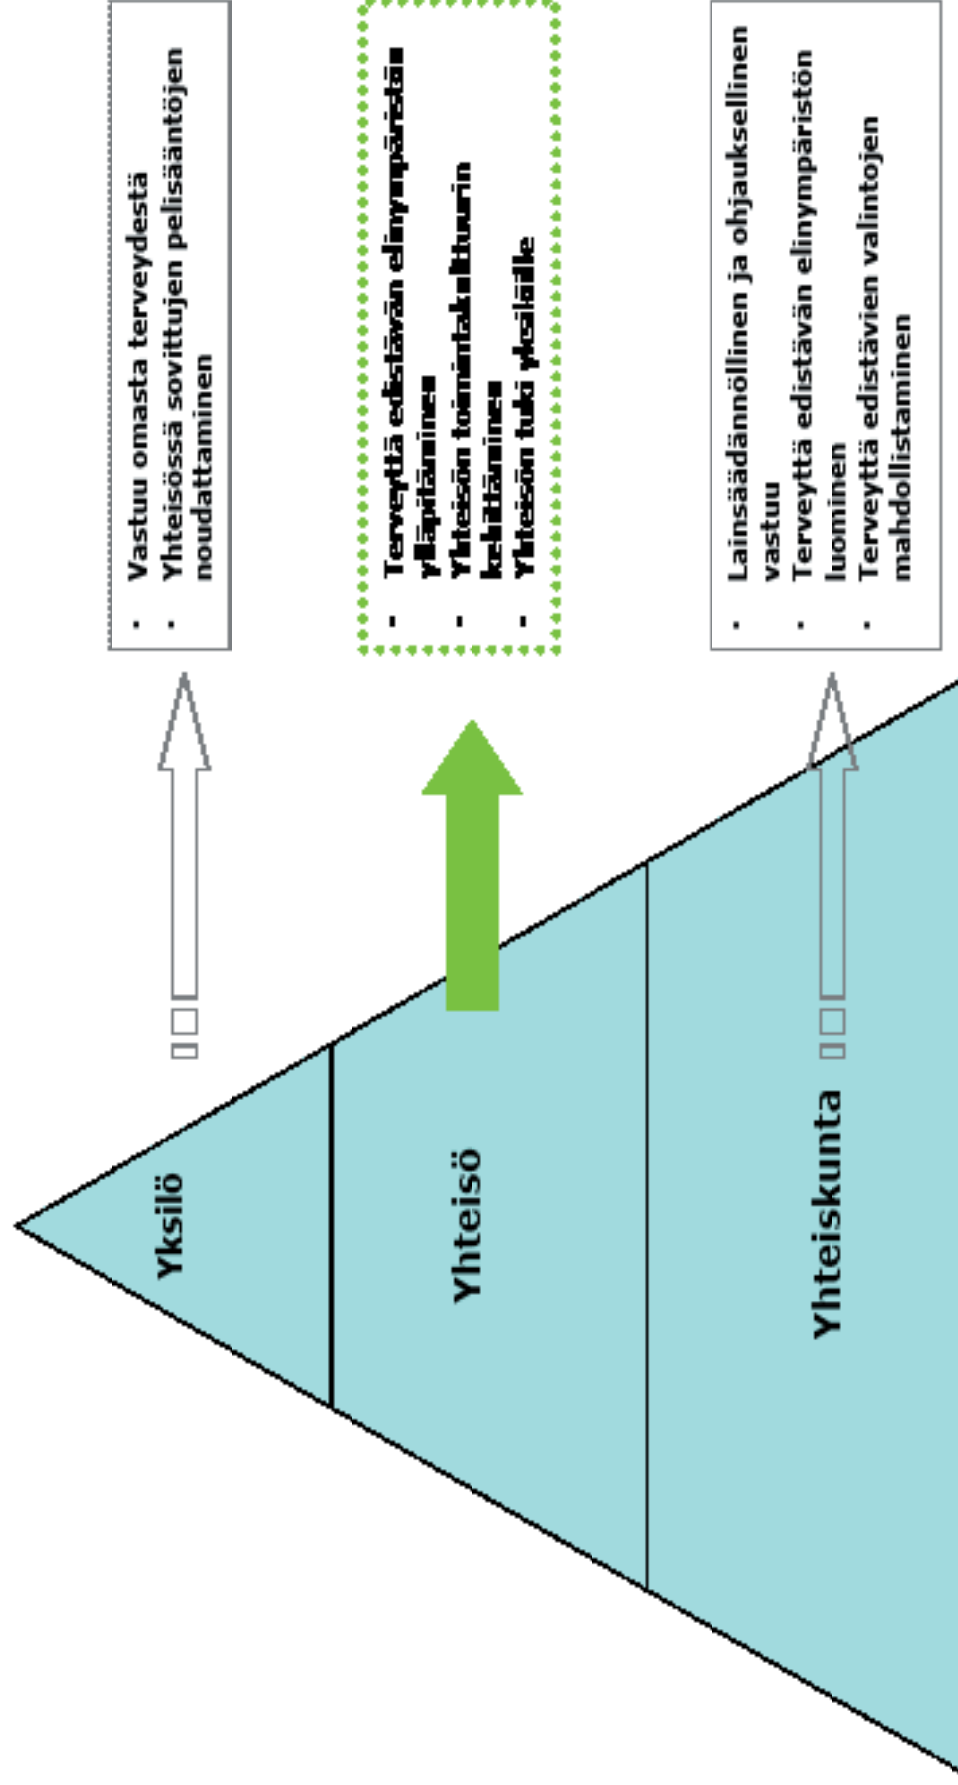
Yksilö

Yhteisö

Yhteiskunta

- Vastuu omasta terveydestä
- Yhteisössä sovittujen pelisääntöjen noudattaminen

- Terveyttä edistävän elinympäristön ylläpitäminen
- Yhteisön toimintakulttuurin kehittäminen
- Yhteisön tuki yksilölle

- Lainsäädännöllinen ja ohjauksellinen vastuu
- Terveyttä edistävän elinympäristön luominen
- Terveyttä edistävien valintojen mahdollistaminen